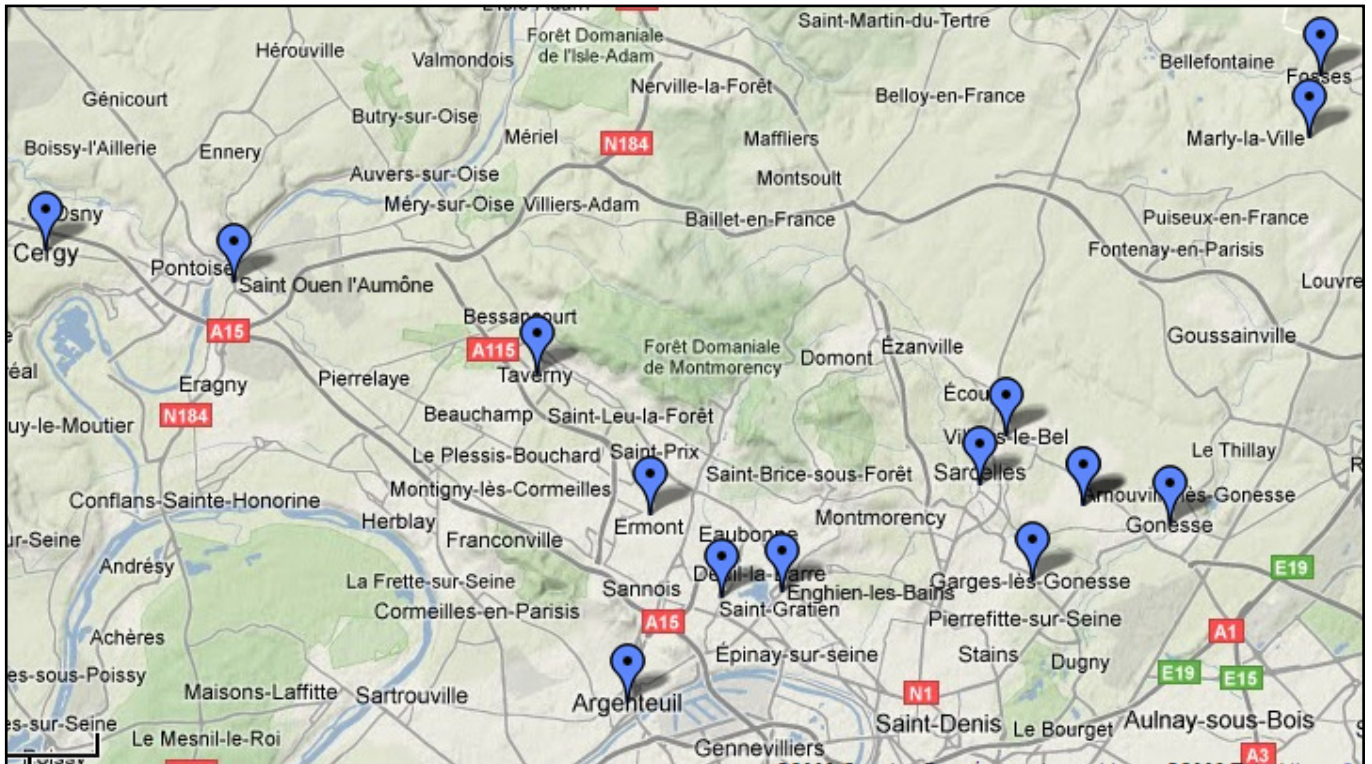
Forêt Domaniale de l'Isle-Adam
Saint-Martin-du-Tertre
Hérouville
Valmondois
Bellefontaine
Fosses
Génicourt
Nerville-la-Forêt
Belloy-en-France
Butry-sur-Oise
Boissy-l'Aillerie
Ennery
Mériel
N184
Maffliers
Marly-la-Ville
Auvers-sur-Oise
Montsoult
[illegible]sny
Méry-sur-Oise
Villiers-Adam
Baillet-en-France
Puiseux-en-France
Cergy
Fontenay-en-Parisis
Pontoise
Saint Ouen l'Aumône
Louvre
Bessancourt
A15
A115
Forêt Domaniale de Montmorency
Goussainville
Domont
Ézanville
éal
Eragny
Pierrelaye
Taverny
Écou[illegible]
Beauchamp
Saint-Leu-la-Forêt
uy-le-Moutier
N184
Villiers-le-Bel
Le Thillay
Le Plessis-Bouchard
Saint-Prix
Sarcelles
Saint-Brice-sous-Forêt
Arnouville-lès-Gonesse
Montigny-lès-Cormeilles
Conflans-Sainte-Honorine
Gonesse
Ermont
Eaubonne
Montmorency
Herblay
r-Seine
Franconville
E19
Andrésy
Deuil-la-Barre
Enghien-les-Bains
La Frette-sur-Seine
Garges-lès-Gonesse
Sannois
Cormeilles-en-Parisis
Saint-Gratien
Pierrefitte-sur-Seine
A15
Achères
A1
Épinay-sur-seine
Stains
Dugny
es-sous-Poissy
E19
E15
Maisons-Laffitte
Sartrouville
N1
Argenteuil
Saint-Denis
Le Bourget
Aulnay-sous-Bois
es-sur-Seine
Le Mesnil-le-Roi
Gennevilliers
A3